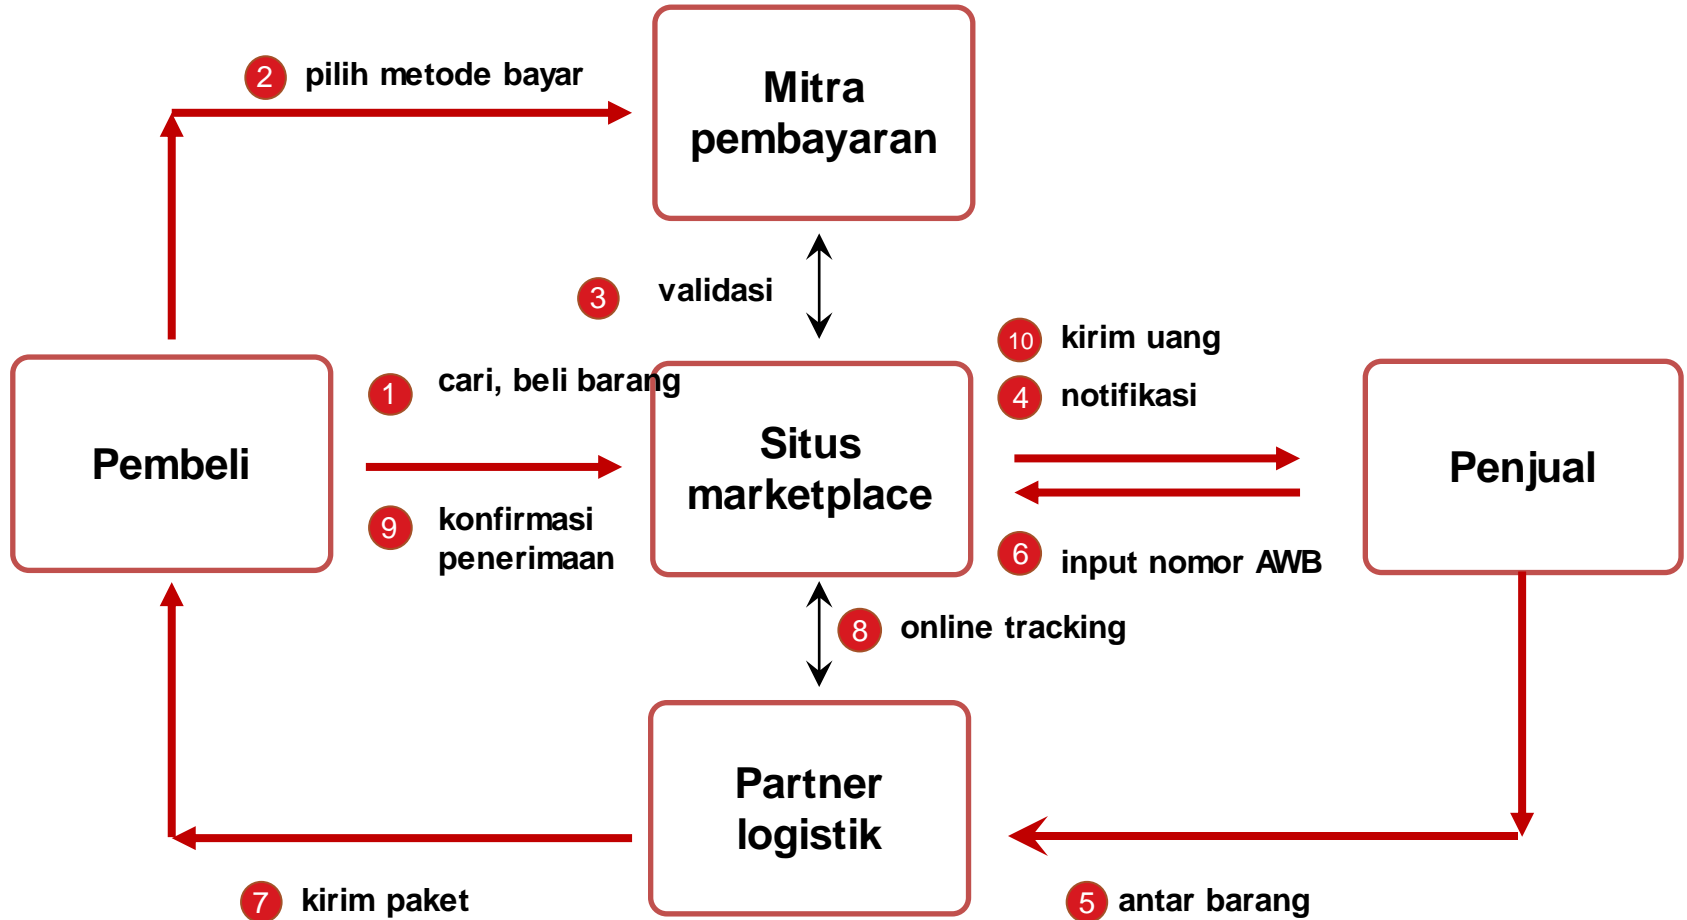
2 pilih metode bayar

Mitra pembayaran

3 validasi

10 kirim uang

4 notifikasi

1 cari, beli barang

Pembeli

Situs marketplace

Penjual

9 konfirmasi penerimaan

6 input nomor AWB

8 online tracking

Partner logistik

7 kirim paket

5 antar barang